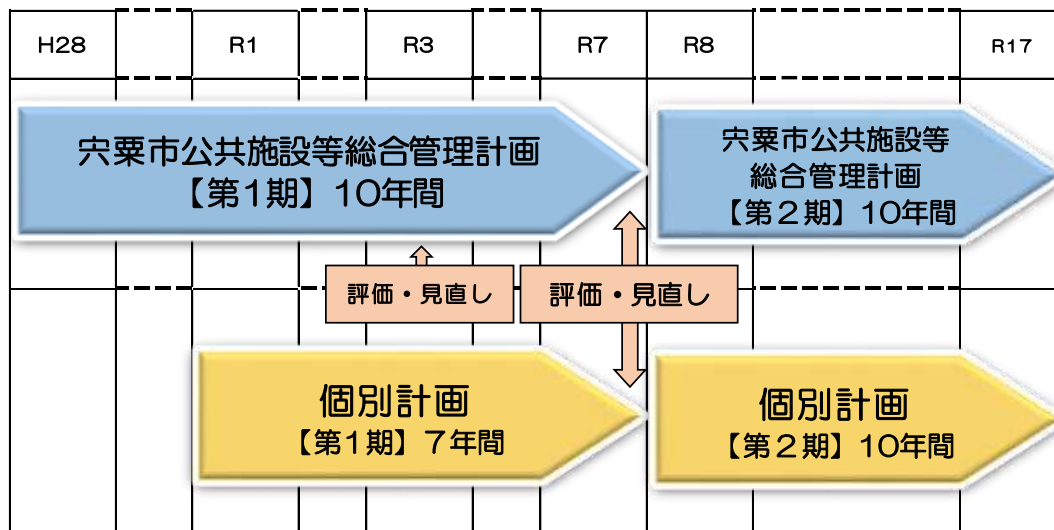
| H28 | | R1 | | R3 | | R7 | R8 | | R17 |
|---|---|---|---|---|---|---|---|---|---|

宍粟市公共施設等総合管理計画
【第1期】10年間

宍粟市公共施設等
総合管理計画
【第２期】10年間

評価・見直し

評価・見直し

個別計画
【第1期】７年間

個別計画
【第２期】10年間